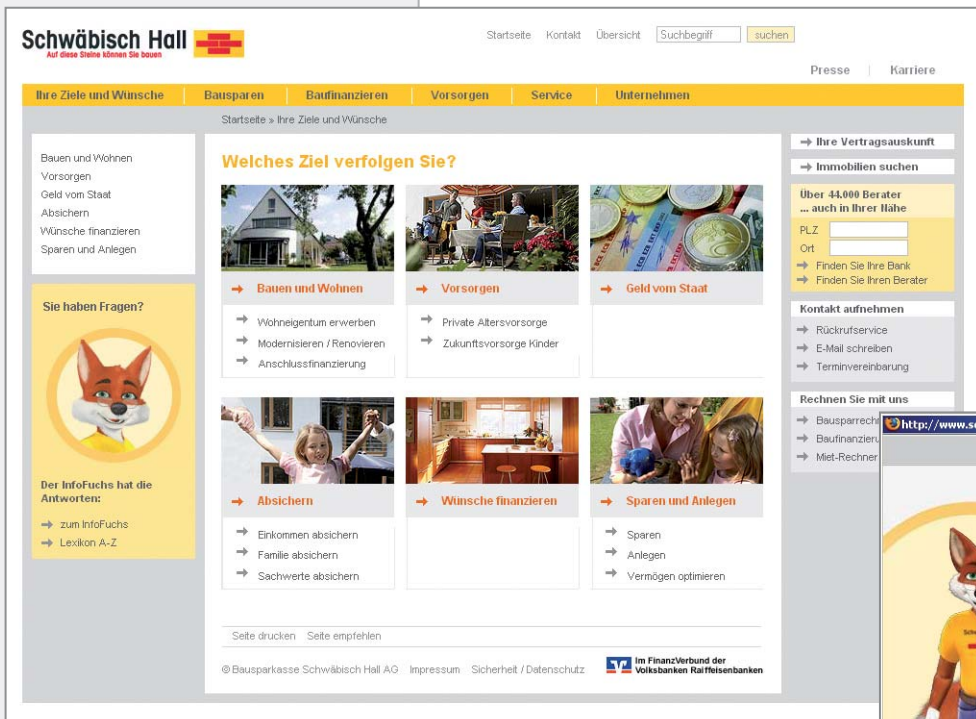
Schwäbisch Hall
Auf diese Steine können Sie bauen

Startseite Kontakt Übersicht Suchbegriff suchen

Presse | Karriere

Ihre Ziele und Wünsche Bausparen Baufinanzieren Vorsorgen Service Unternehmen

Startseite » Ihre Ziele und Wünsche

Bauen und Wohnen
Vorsorgen
Geld vom Staat
Absichern
Wünsche finanzieren
Sparen und Anlegen

Sie haben Fragen?

Der InfoFuchs hat die Antworten:
zum InfoFuchs
Lexikon A-Z

Welches Ziel verfolgen Sie?

Bauen und Wohnen
Wohneigentum erwerben
Modernisieren / Renovieren
Anschlussfinanzierung

Vorsorgen
Private Altersvorsorge
Zukunftsvorsorge Kinder

Geld vom Staat

Absichern
Einkommen absichern
Familie absichern
Sachwerte absichern

Wünsche finanzieren

Sparen und Anlegen
Sparen
Anlegen
Vermögen optimieren

Seite drucken Seite empfehlen

© Bausparkasse Schwäbisch Hall AG Impressum Sicherheit / Datenschutz

Im FinanzVerbund der Volksbanken Raiffeisenbanken

Ihre Vertragsauskunft
Immobilien suchen

Über 44.000 Berater ... auch in Ihrer Nähe
PLZ
Ort
Finden Sie Ihre Bank
Finden Sie Ihren Berater

Kontakt aufnehmen
Rückrufservice
E-Mail schreiben
Terminvereinbarung

Rechnen Sie mit uns
Bausparrechn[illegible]
Baufinanzieru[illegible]
Miet-Rechner

http://www.s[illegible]